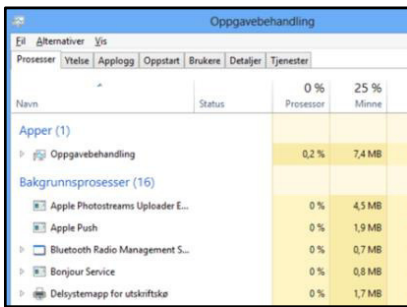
Oppgavebehandling

Fil Alternativer Vis

Prosesser Ytelse Applogg Oppstart Brukere Detaljer Tjenester

| Navn | Status | 0 % Prosessor | 25 % Minne |
|---|---|---|---|
| Apper (1) | | | |
| Oppgavebehandling | | 0,2 % | 7,4 MB |
| Bakgrunnsprosesser (16) | | | |
| Apple Photostreams Uploader E... | | 0 % | 4,5 MB |
| Apple Push | | 0 % | 1,9 MB |
| Bluetooth Radio Management S... | | 0 % | 0,7 MB |
| Bonjour Service | | 0 % | 0,8 MB |
| Delsystemapp for utskriftskø | | 0 % | 1,7 MB |